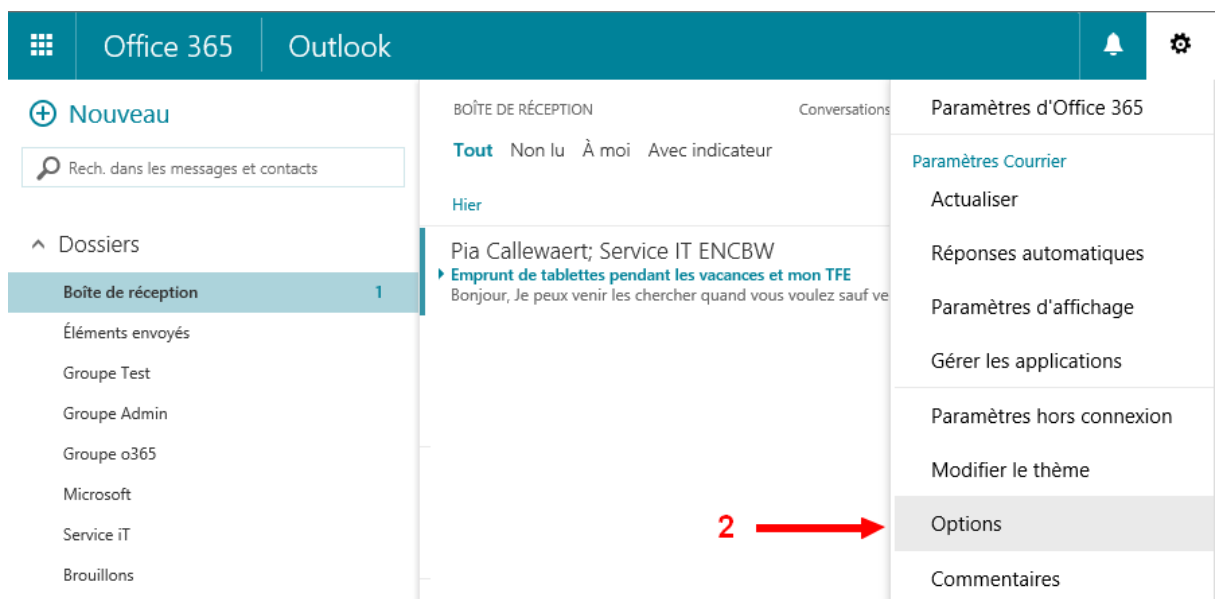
Office 365 Outlook

Nouveau

Rech. dans les messages et contacts

Dossiers

Boîte de réception 1

Éléments envoyés

Groupe Test

Groupe Admin

Groupe o365

Microsoft

Service iT

Brouillons

BOÎTE DE RÉCEPTION

Conversations

Tout Non lu À moi Avec indicateur

Hier

Pia Callewaert; Service IT ENCBW

Emprunt de tablettes pendant les vacances et mon TFE

Bonjour, Je peux venir les chercher quand vous voulez sauf ve

Paramètres d'Office 365

Paramètres Courrier

Actualiser

Réponses automatiques

Paramètres d'affichage

Gérer les applications

Paramètres hors connexion

Modifier le thème

2

Options

Commentaires